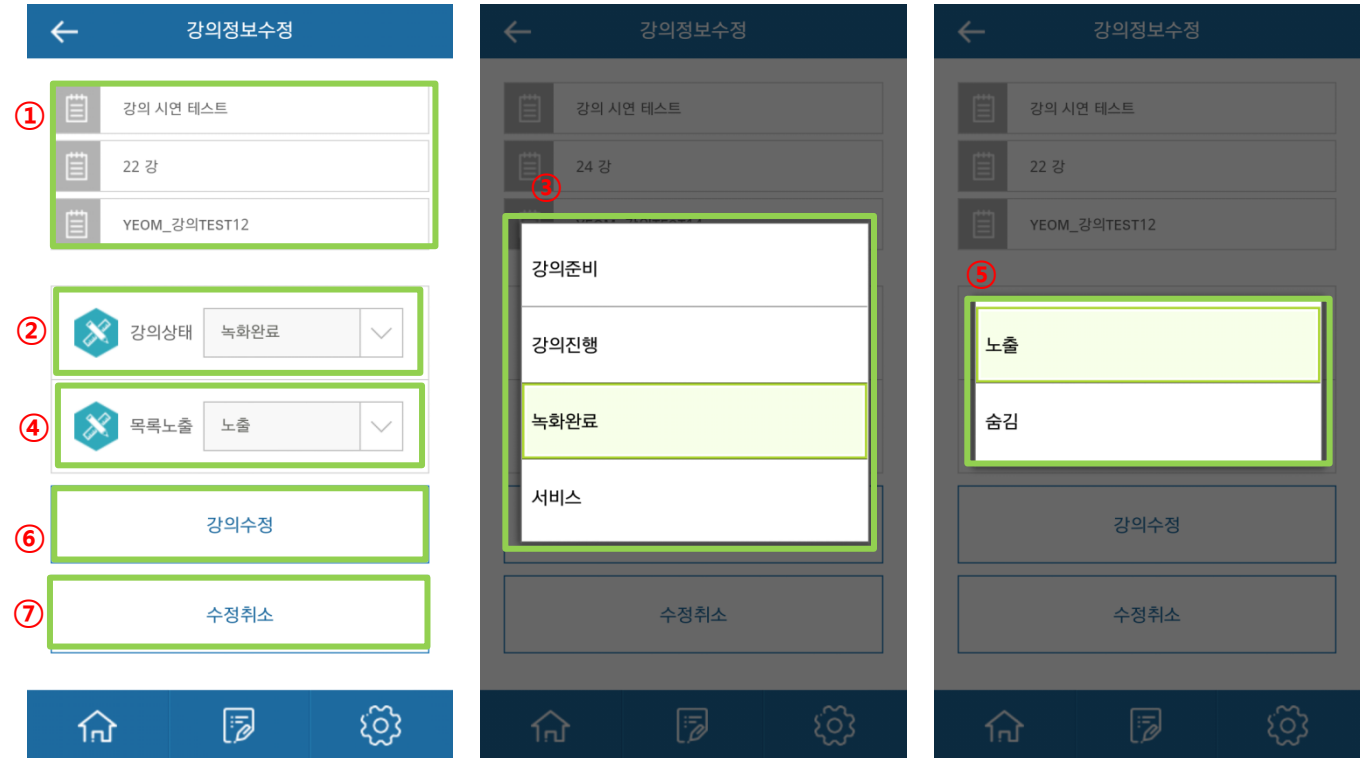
강의정보수정

①
강의 시연 테스트
22 강
YEOM_강의TEST12

② 강의상태 녹화완료
④ 목록노출 노출
⑥ 강의수정
⑦ 수정취소

강의정보수정

강의 시연 테스트
24 강
③
강의준비
강의진행
녹화완료
서비스
수정취소

강의정보수정

강의 시연 테스트
22 강
YEOM_강의TEST12
⑤
노출
숨김
강의수정
수정취소